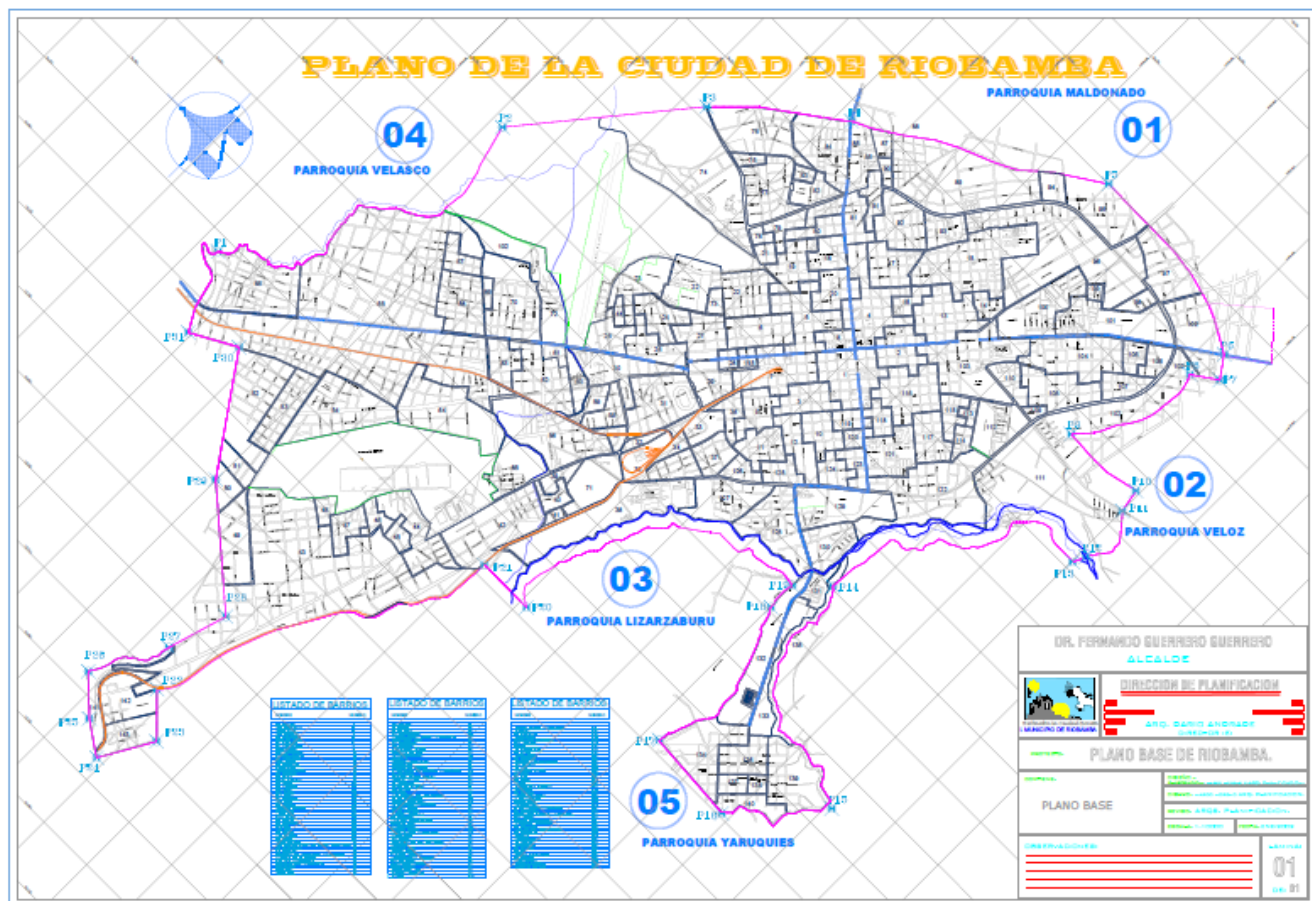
PLANO DE LA CIUDAD DE RIOBAMBA

04
PARROQUIA VELASCO

PARROQUIA MALDONADO
01

02
PARROQUIA VELOZ

03
PARROQUIA LIZARZABURU

05
PARROQUIA YARUQUIES

LISTADO DE BARRIOS
LISTADO DE BARRIOS
LISTADO DE BARRIOS

DR. FERNANDO GUERRERO GUERRERO
ALCALDE

DIRECCION DE PLANIFICACION
ARQ. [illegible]

PLANO BASE DE RIOBAMBA.

PLANO BASE

01